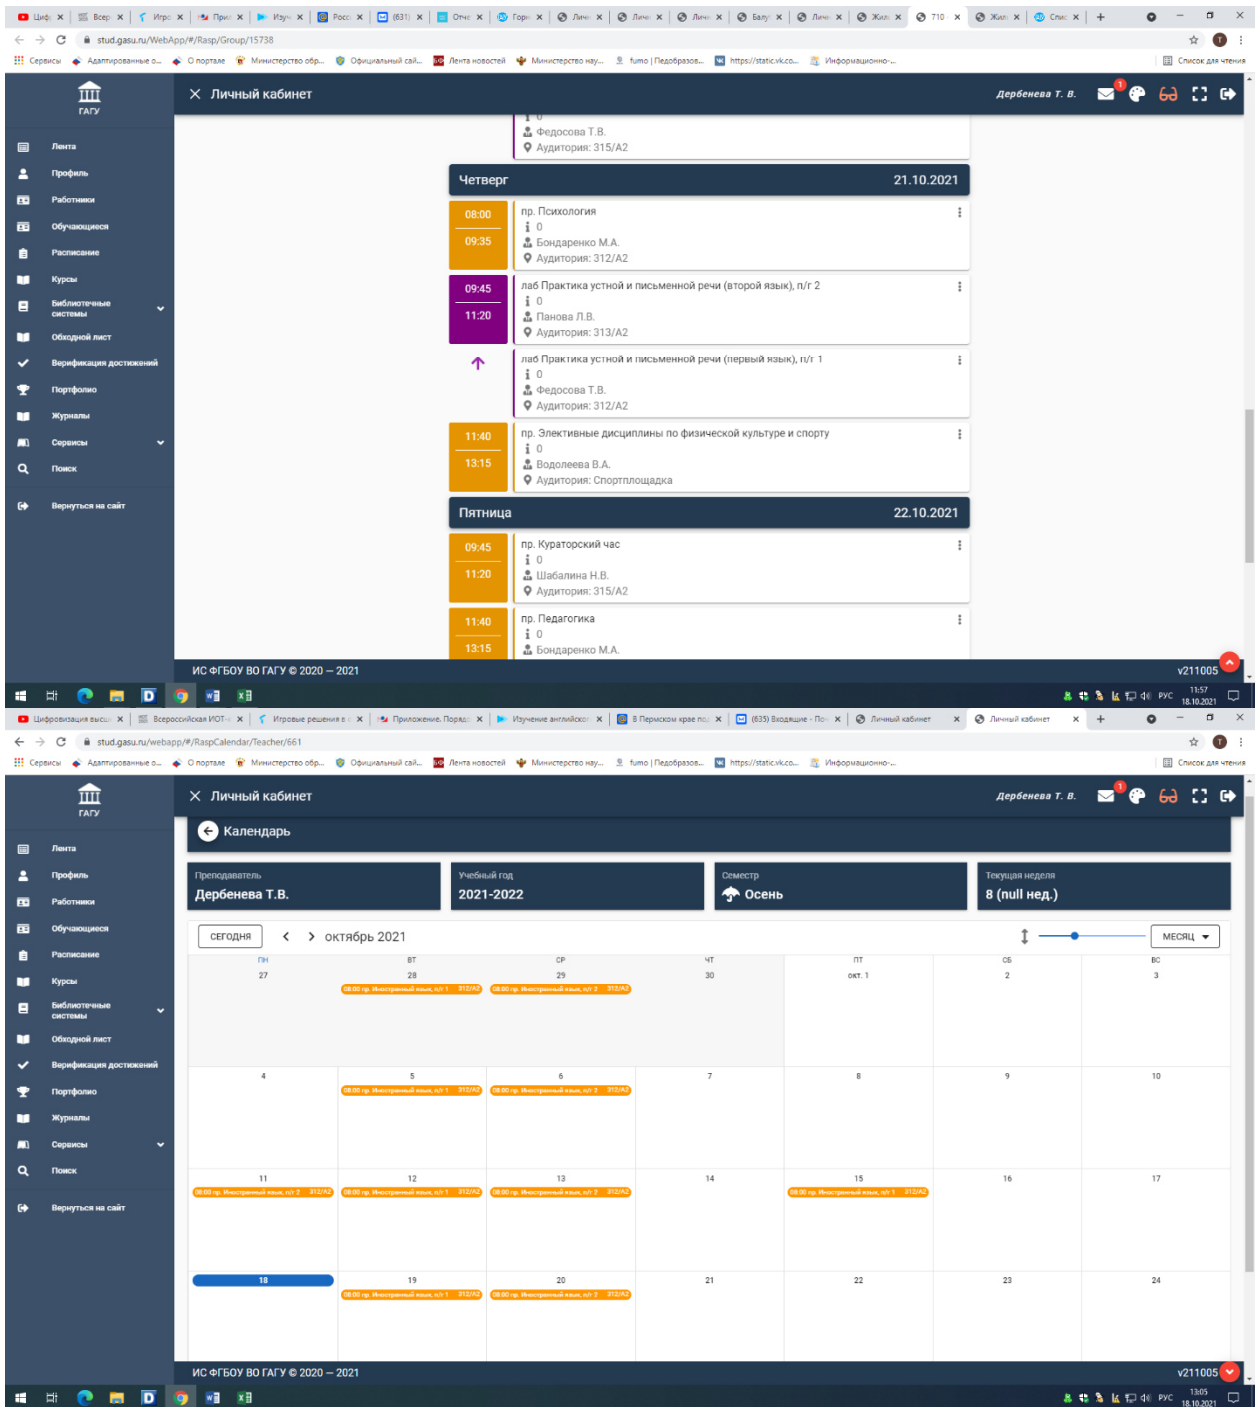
stud.gasu.ru/WebApp/#/Rasp/Group/15738

Сервисы · Адаптированные о... · О портале · Министерство обр... · Официальный сай... · Лента новостей · Министерство нау... · fumo | Педобразов... · https://static.vk.co... · Информационно-... · Список для чтения

ГАГУ

Лента
Профиль
Работники
Обучающиеся
Расписание
Курсы
Библиотечные системы
Обходной лист
Верификация достижений
Портфолио
Журналы
Сервисы
Поиск
Вернуться на сайт

Личный кабинет

Дербенева Т. В.

0
Федосова Т.В.
Аудитория: 315/А2

Четверг 21.10.2021

08:00
09:35
пр. Психология
0
Бондаренко М.А.
Аудитория: 312/А2

09:45
11:20
лаб Практика устной и письменной речи (второй язык), п/г 2
0
Панова Л.В.
Аудитория: 313/А2

лаб Практика устной и письменной речи (первый язык), п/г 1
0
Федосова Т.В.
Аудитория: 312/А2

11:40
13:15
пр. Элективные дисциплины по физической культуре и спорту
0
Водолеева В.А.
Аудитория: Спортплощадка

Пятница 22.10.2021

09:45
11:20
пр. Кураторский час
0
Шабалина Н.В.
Аудитория: 315/А2

11:40
13:15
пр. Педагогика
0
Бондаренко М.А.

ИС ФГБОУ ВО ГАГУ © 2020 — 2021
v211005

РУС 11:57 18.10.2021

Цифровизация высш · Всероссийская ИОТ · Игровые решения в · Приложение. Поряд · Изучение английско · В Пермском крае по · (635) Входящие - По · Личный кабинет · Личный кабинет

stud.gasu.ru/webapp/#/RaspCalendar/Teacher/661

Личный кабинет

Дербенева Т. В.

Календарь

Преподаватель
Дербенева Т.В.
Учебный год
2021-2022
Семестр
Осень
Текущая неделя
8 (null нед.)

СЕГОДНЯ
октябрь 2021
МЕСЯЦ

| ПН | ВТ | СР | ЧТ | ПТ | СБ | ВС |
|---|---|---|---|---|---|---|
| 27 | 28 08:00 пр. Иностранный язык, п/г 1 312/А2 | 29 08:00 пр. Иностранный язык, п/г 2 312/А2 | 30 | окт. 1 | 2 | 3 |
| 4 | 5 08:00 пр. Иностранный язык, п/г 1 312/А2 | 6 08:00 пр. Иностранный язык, п/г 2 312/А2 | 7 | 8 | 9 | 10 |
| 11 08:00 пр. Иностранный язык, п/г 2 312/А2 | 12 08:00 пр. Иностранный язык, п/г 1 312/А2 | 13 08:00 пр. Иностранный язык, п/г 2 312/А2 | 14 | 15 08:00 пр. Иностранный язык, п/г 1 312/А2 | 16 | 17 |
| 18 | 19 08:00 пр. Иностранный язык, п/г 1 312/А2 | 20 08:00 пр. Иностранный язык, п/г 2 312/А2 | 21 | 22 | 23 | 24 |

ИС ФГБОУ ВО ГАГУ © 2020 — 2021
v211005

РУС 13:05 18.10.2021